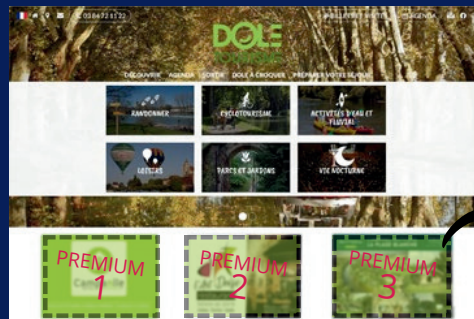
03 84 72 11 22

BILLETTERIE INTERNET · AGENDA

DOLE
TOURISME

DÉCOUVRIR · AGENDA · SORTIR · DOLE À CROQUER · PRÉPARER VOTRE SÉJOUR

RANDONNER

CYCLOTOURISME

ACTIVITÉS D'EAU ET FLUVIAL

LOISIRS

PARCS ET JARDINS

VIE NOCTURNE

PREMIUM
1

PREMIUM
2

PREMIUM
3